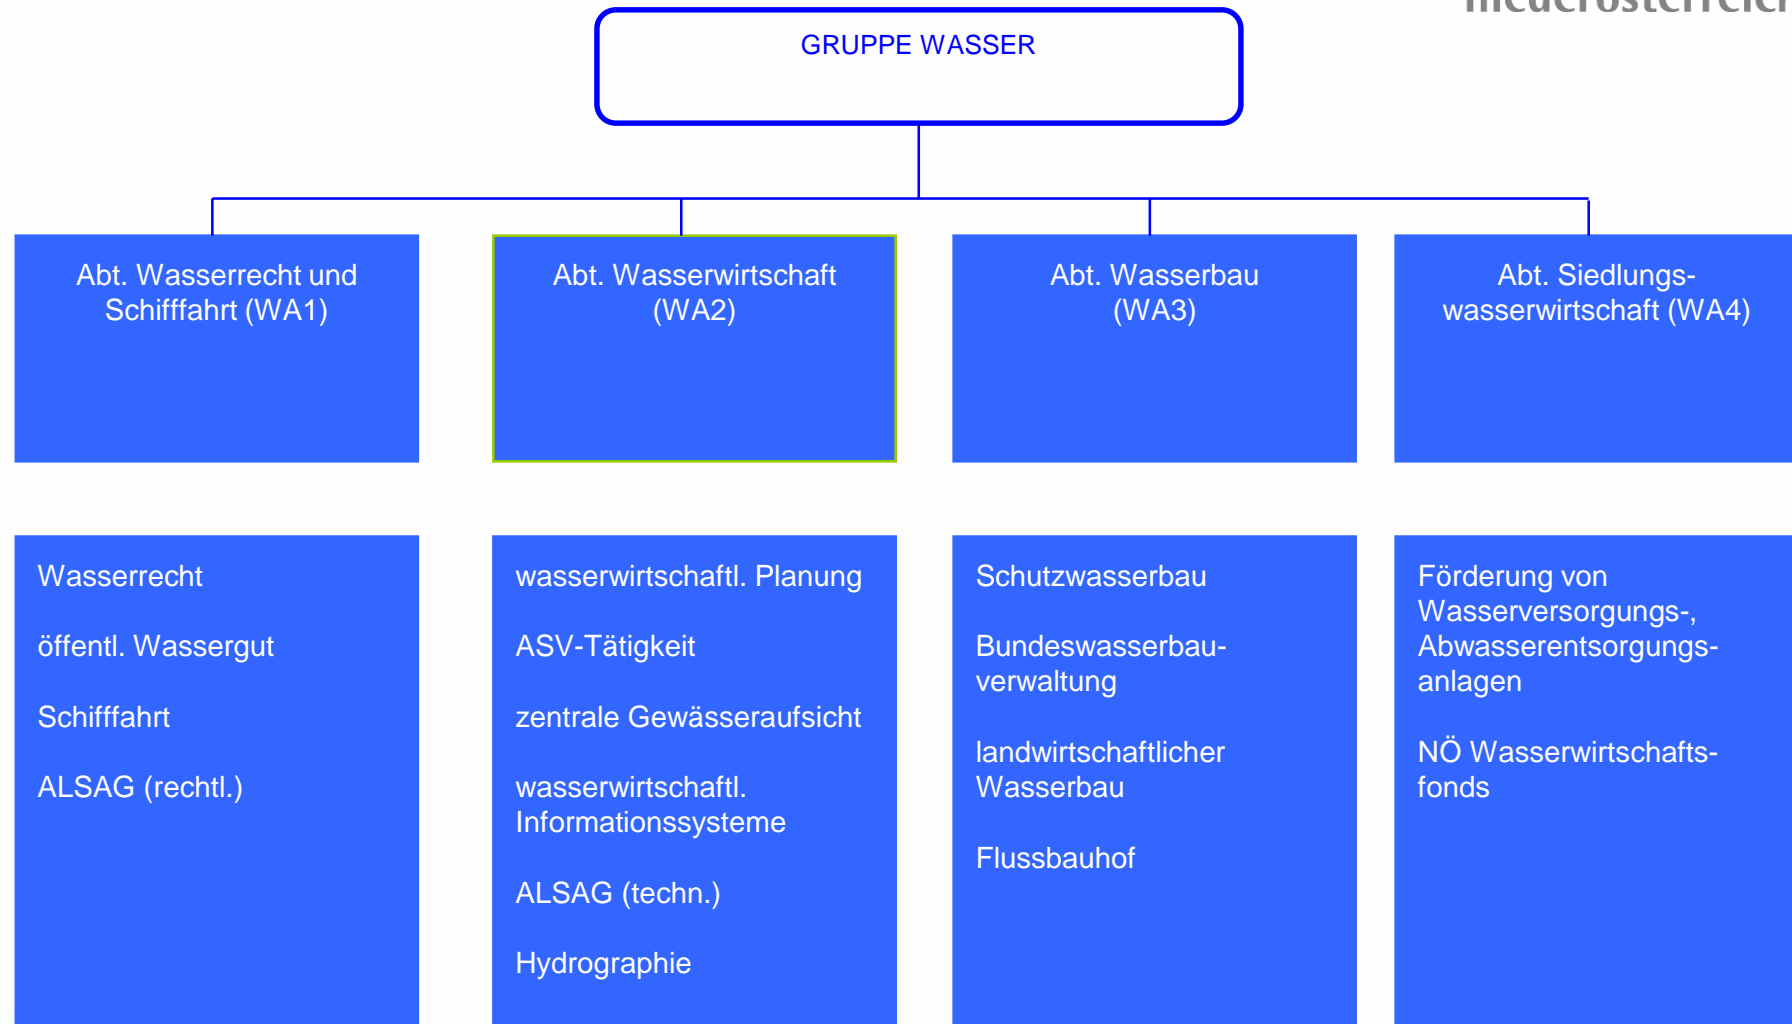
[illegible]

GRUPPE WASSER

Abt. Wasserrecht und Schifffahrt (WA1)

Abt. Wasserwirtschaft (WA2)

Abt. Wasserbau (WA3)

Abt. Siedlungswasserwirtschaft (WA4)

Wasserrecht

öffentl. Wassergut

Schifffahrt

ALSAG (rechtl.)

wasserwirtschaftl. Planung

ASV-Tätigkeit

zentrale Gewässeraufsicht

wasserwirtschaftl. Informationssysteme

ALSAG (techn.)

Hydrographie

Schutzwasserbau

Bundeswasserbauverwaltung

landwirtschaftlicher Wasserbau

Flussbauhof

Förderung von Wasserversorgungs-, Abwasserentsorgungsanlagen

NÖ Wasserwirtschaftsfonds